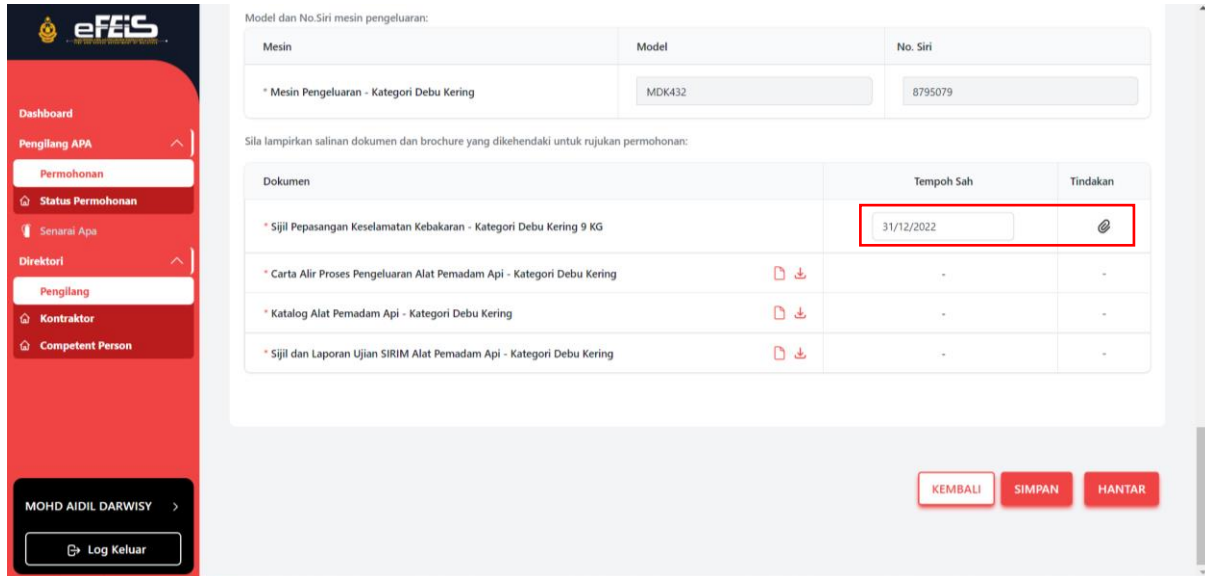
eFEIS

Dashboard

Pengilang APA

Permohonan

Status Permohonan

Senarai Apa

Direktori

Pengilang

Kontraktor

Competent Person

MOHD AIDIL DARWISY >

Log Keluar

Model dan No.Siri mesin pengeluaran:

| Mesin | Model | No. Siri |
|---|---|---|
| * Mesin Pengeluaran - Kategori Debu Kering | MDK432 | 8795079 |

Sila lampirkan salinan dokumen dan brochure yang dikehendaki untuk rujukan permohonan:

| Dokumen | Tempoh Sah | Tindakan |
|---|---|---|
| * Sijil Pepasangan Keselamatan Kebakaran - Kategori Debu Kering 9 KG | 31/12/2022 | |
| * Carta Alir Proses Pengeluaran Alat Pemadam Api - Kategori Debu Kering | - | - |
| * Katalog Alat Pemadam Api - Kategori Debu Kering | - | - |
| * Sijil dan Laporan Ujian SIRIM Alat Pemadam Api - Kategori Debu Kering | - | - |

KEMBALI SIMPAN HANTAR